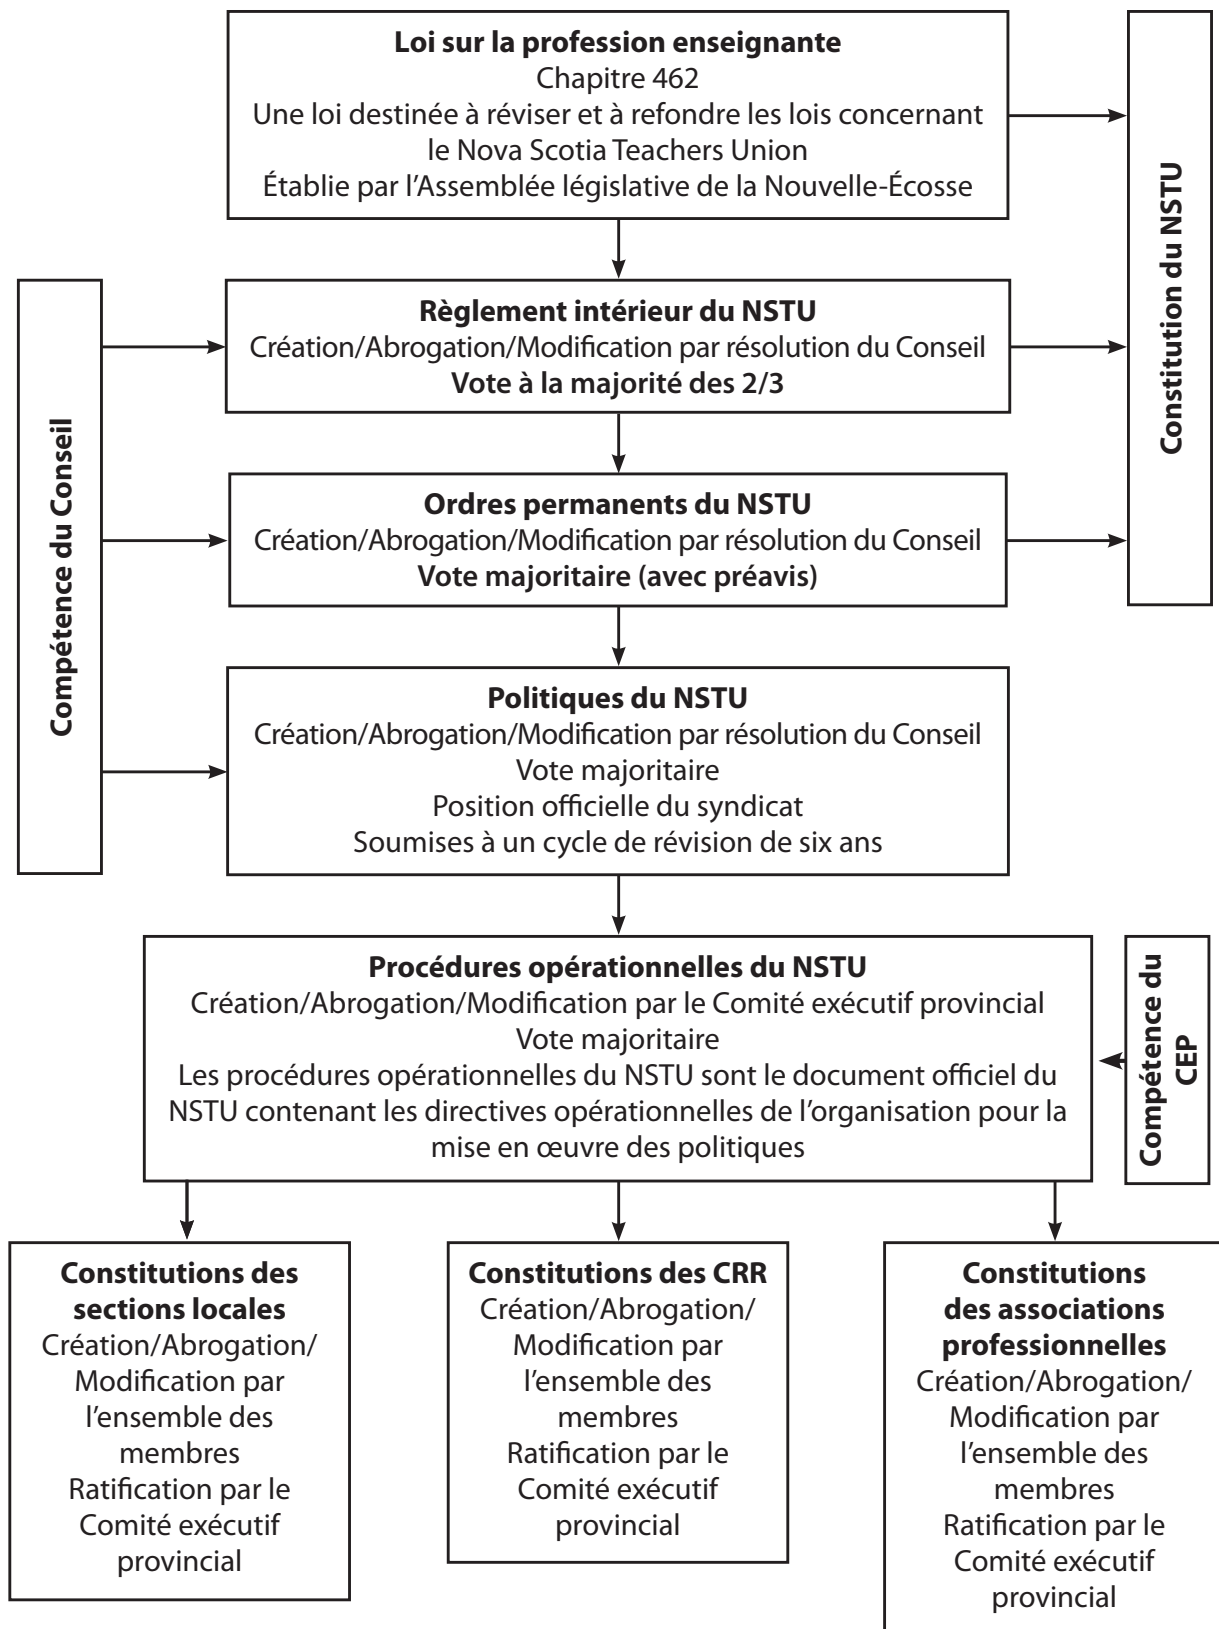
**Loi sur la profession enseignante**
Chapitre 462
Une loi destinée à réviser et à refondre les lois concernant le Nova Scotia Teachers Union
Établie par l'Assemblée législative de la Nouvelle-Écosse

**Constitution du NSTU**

**Compétence du Conseil**

**Règlement intérieur du NSTU**
Création/Abrogation/Modification par résolution du Conseil
**Vote à la majorité des 2/3**

**Ordres permanents du NSTU**
Création/Abrogation/Modification par résolution du Conseil
**Vote majoritaire (avec préavis)**

**Politiques du NSTU**
Création/Abrogation/Modification par résolution du Conseil
Vote majoritaire
Position officielle du syndicat
Soumises à un cycle de révision de six ans

**Procédures opérationnelles du NSTU**
Création/Abrogation/Modification par le Comité exécutif provincial
Vote majoritaire
Les procédures opérationnelles du NSTU sont le document officiel du NSTU contenant les directives opérationnelles de l'organisation pour la mise en œuvre des politiques

**Compétence du CEP**

**Constitutions des sections locales**
Création/Abrogation/Modification par l'ensemble des membres
Ratification par le Comité exécutif provincial

**Constitutions des CRR**
Création/Abrogation/Modification par l'ensemble des membres
Ratification par le Comité exécutif provincial

**Constitutions des associations professionnelles**
Création/Abrogation/Modification par l'ensemble des membres
Ratification par le Comité exécutif provincial